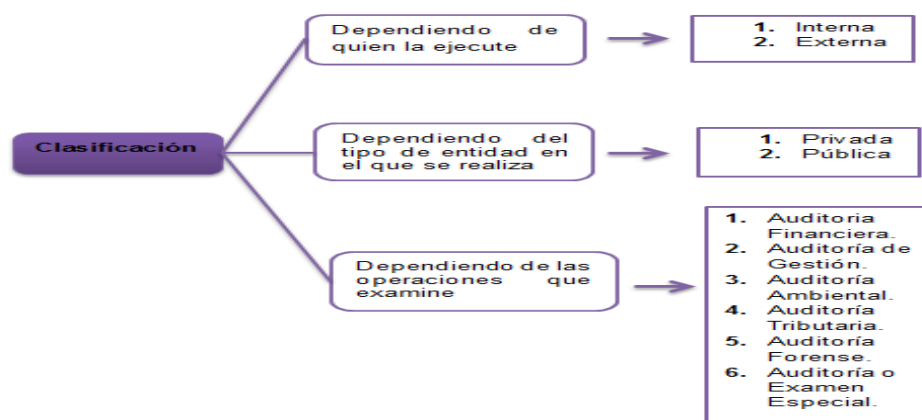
Clasificación

Dependiendo de quien la ejecute

1. Interna
2. Externa

Dependiendo del tipo de entidad en el que se realiza

1. Privada
2. Pública

Dependiendo de las operaciones que examine

1. Auditoria Financiera.
2. Auditoría de Gestión.
3. Auditoría Ambiental.
4. Auditoría Tributaria.
5. Auditoría Forense.
6. Auditoría o Examen Especial.